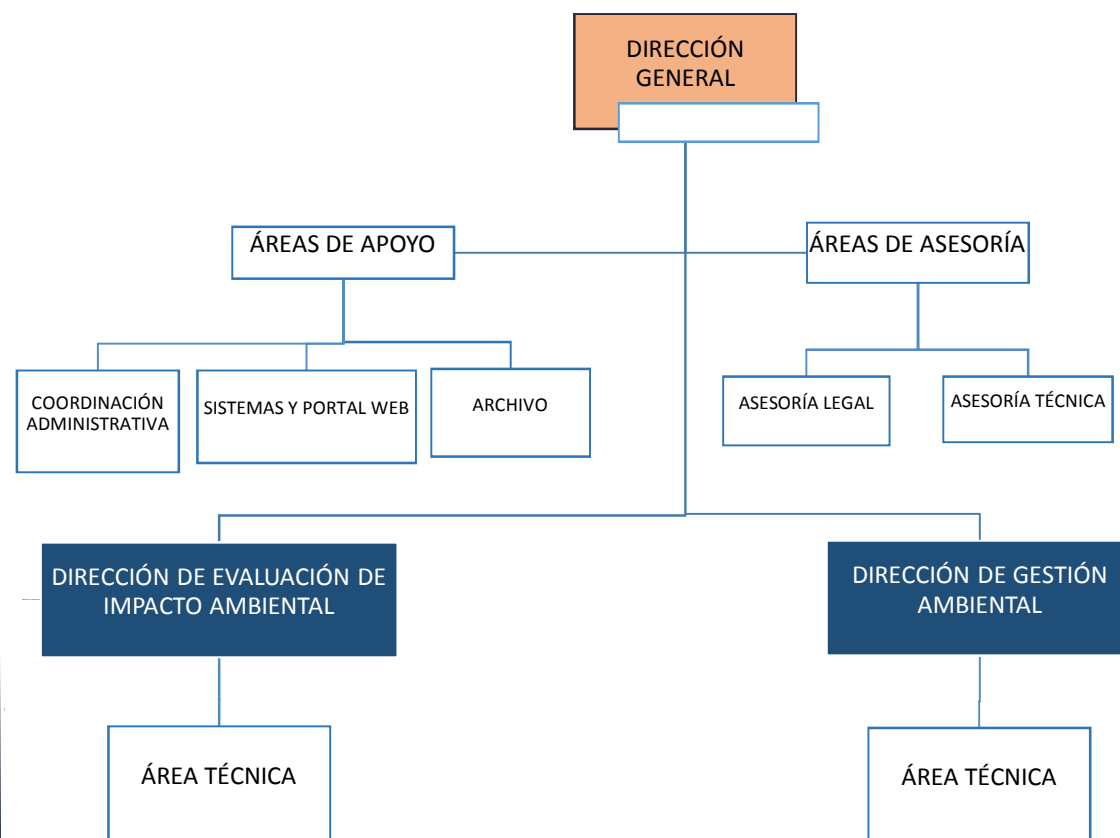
DIRECCIÓN GENERAL

ÁREAS DE APOYO

ÁREAS DE ASESORÍA

COORDINACIÓN ADMINISTRATIVA

SISTEMAS Y PORTAL WEB

ARCHIVO

ASESORÍA LEGAL

ASESORÍA TÉCNICA

DIRECCIÓN DE EVALUACIÓN DE IMPACTO AMBIENTAL

DIRECCIÓN DE GESTIÓN AMBIENTAL

ÁREA TÉCNICA

ÁREA TÉCNICA